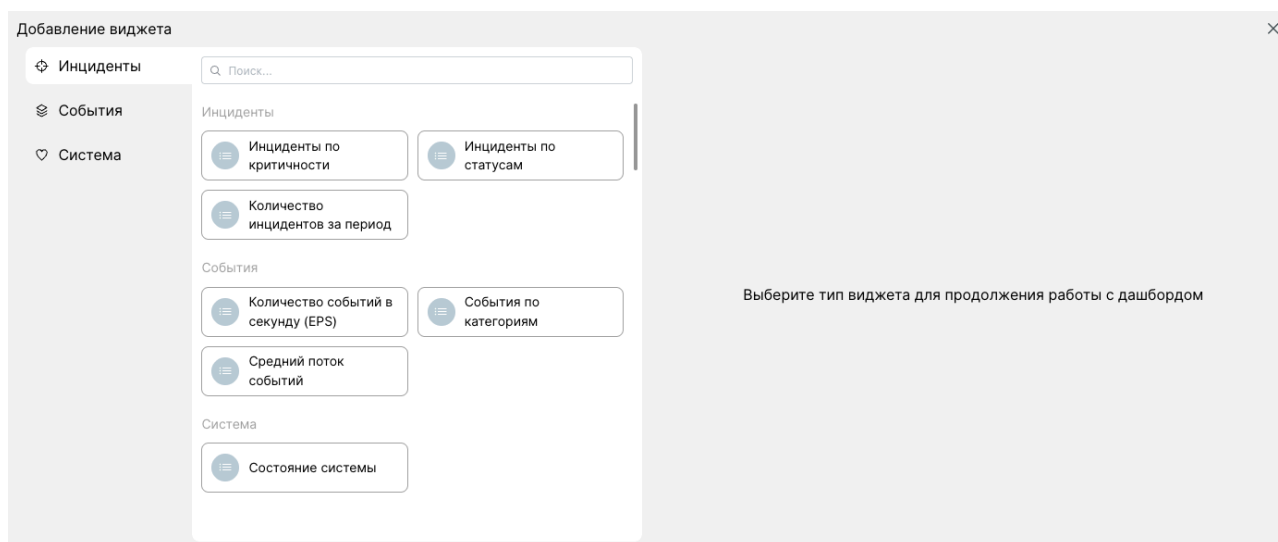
Добавление виджета

×

Инциденты

События

Система

Поиск...

Инциденты

Инциденты по критичности

Инциденты по статусам

Количество инцидентов за период

События

Количество событий в секунду (EPS)

События по категориям

Средний поток событий

Система

Состояние системы

Выберите тип виджета для продолжения работы с дашбордом